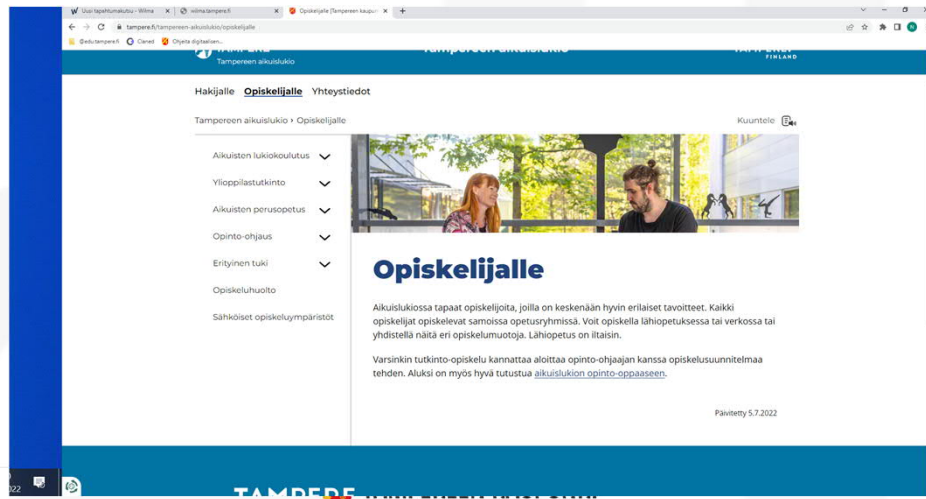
Uusi tapahtumakutsu - Wilma | wilma.tampere.fi | Opiskelijalle | Tampereen kaupun

tampere.fi/tampereen-aikuislukio/opiskelijalle

@edu.tampere.fi | Claned | Ohjeita digitaalisen...

Tampereen aikuislukio

Tampereen aikuislukio

FINLAND

Hakijalle Opiskelijalle Yhteystiedot

Tampereen aikuislukio › Opiskelijalle

Kuuntele

Aikuisten lukiokoulutus

Ylioppilastutkinto

Aikuisten perusopetus

Opinto-ohjaus

Erityinen tuki

Opiskeluhuolto

Sähköiset opiskeluympäristöt

Opiskelijalle

Aikuislukiossa tapaat opiskelijoita, joilla on keskenään hyvin erilaiset tavoitteet. Kaikki opiskelijat opiskelevat samoissa opetusryhmissä. Voit opiskella lähiopetuksessa tai verkossa tai yhdistellä näitä eri opiskelumuotoja. Lähiopetus on iltaisin.

Varsinkin tutkinto-opiskelu kannattaa aloittaa opinto-ohjaajan kanssa opiskelusuunnitelmaa tehden. Aluksi on myös hyvä tutustua aikuislukion opinto-oppaaseen.

Päivitetty 5.7.2022

TAMPERE

022